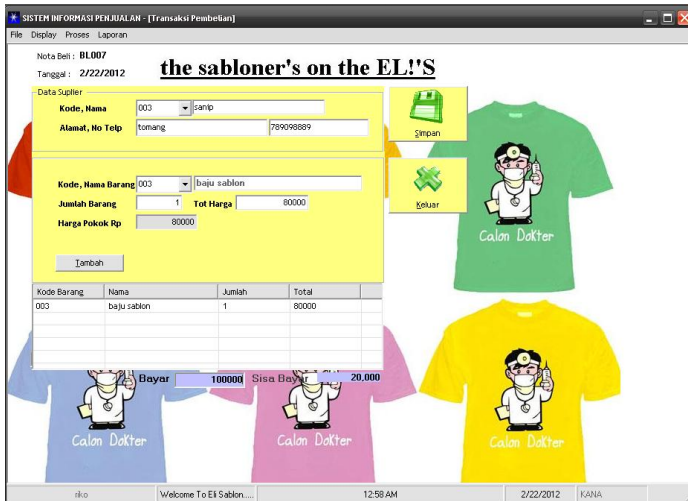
SISTEM INFORMASI PENJUALAN - [Transaksi Pembelian]
File Display Proses Laporan

Nota Beli : BL007
Tanggal : 2/22/2012

the sabloner's on the EL!'S

Data Suplier
Kode, Nama 003 sanip
Alamat, No Telp tomang 789098889

Simpan

Keluar

Kode, Nama Barang 003 baju sablon
Jumlah Barang 1 Tot Harga 80000
Harga Pokok Rp 80000

Tambah

| Kode Barang | Nama | Jumlah | Total |
|---|---|---|---|
| 003 | baju sablon | 1 | 80000 |

Calon Dokter

Bayar 100000 Sisa Bayar 20,000

Calon Dokter Calon Dokter Calon Dokter

riko | Welcome To Eli Sablon..... | 12:58 AM | 2/22/2012 | KANA